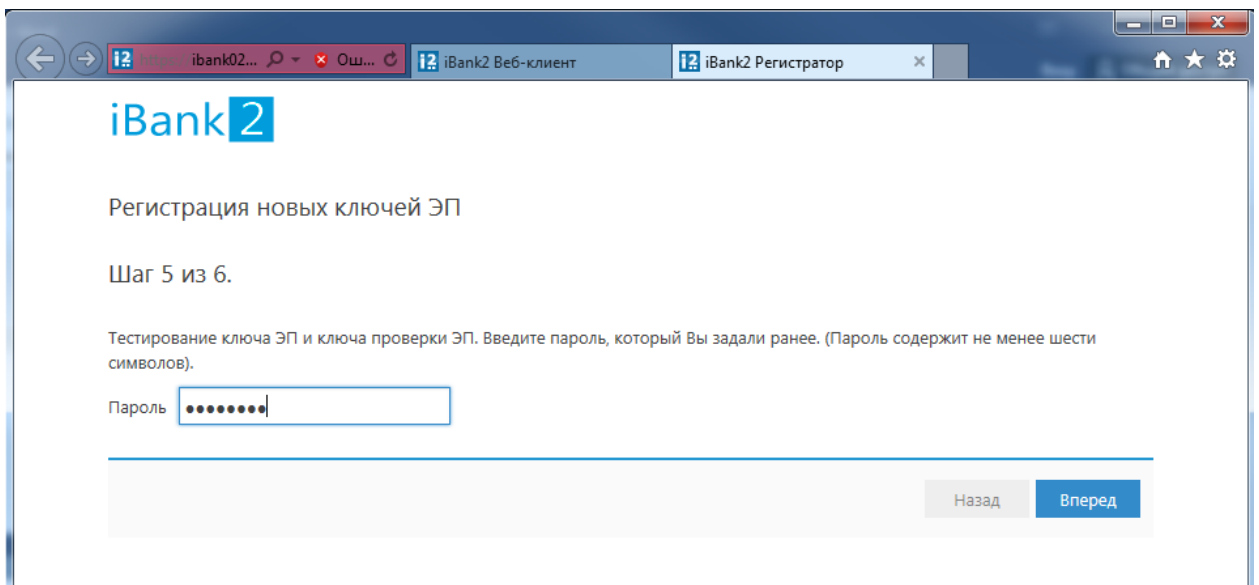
ibank02... Ош... iBank2 Веб-клиент iBank2 Регистратор

iBank 2

Регистрация новых ключей ЭП

Шаг 5 из 6.

Тестирование ключа ЭП и ключа проверки ЭП. Введите пароль, который Вы задали ранее. (Пароль содержит не менее шести символов).

Пароль ••••••••

Назад Вперед